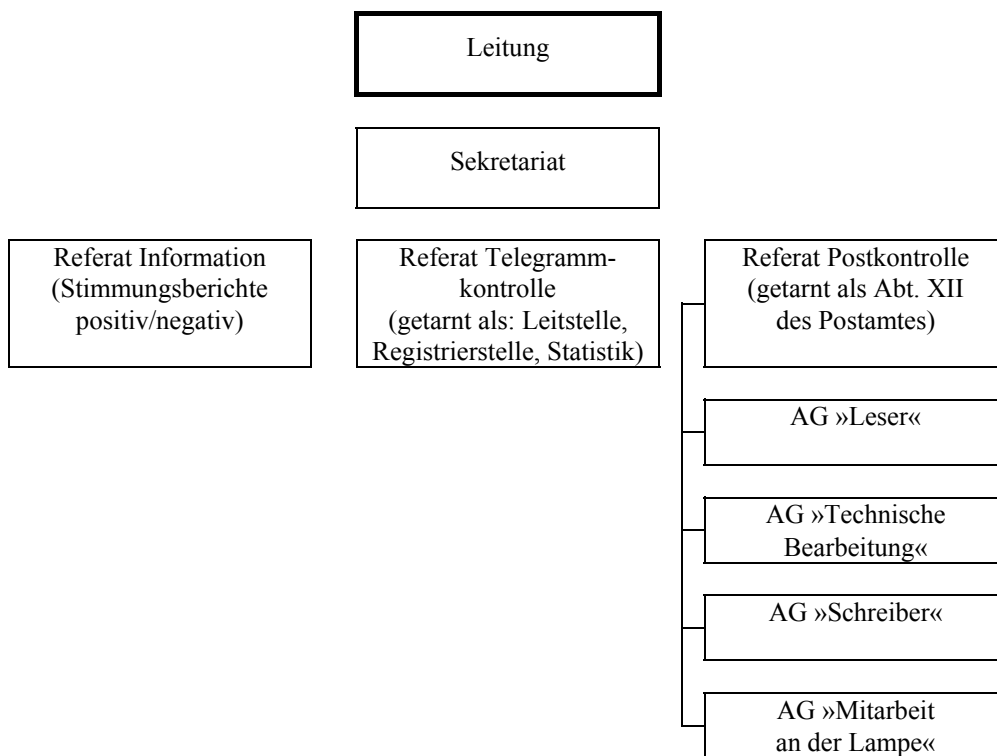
Leitung

Sekretariat

Referat Information (Stimmungsberichte positiv/negativ)

Referat Telegrammkontrolle (getarnt als: Leitstelle, Registrierstelle, Statistik)

Referat Postkontrolle (getarnt als Abt. XII des Postamtes)

AG »Leser«

AG »Technische Bearbeitung«

AG »Schreiber«

AG »Mitarbeit an der Lampe«